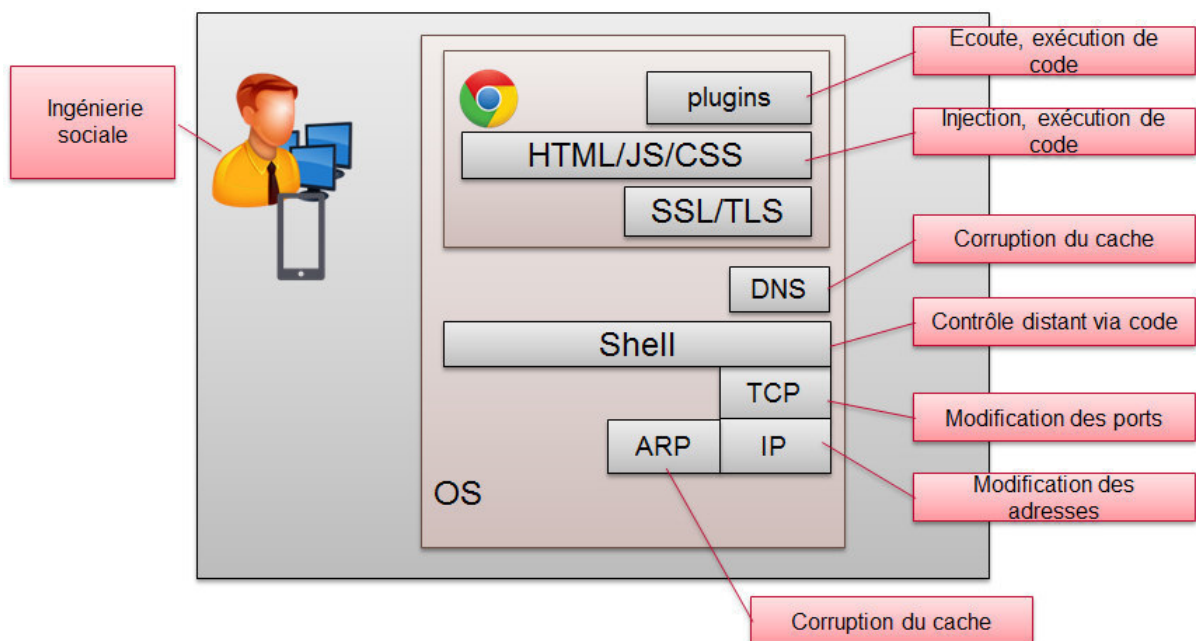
Ingénierie sociale

plugins

HTML/JS/CSS

SSL/TLS

DNS

Shell

TCP

ARP

IP

OS

Ecoute, exécution de code

Injection, exécution de code

Corruption du cache

Contrôle distant via code

Modification des ports

Modification des adresses

Corruption du cache